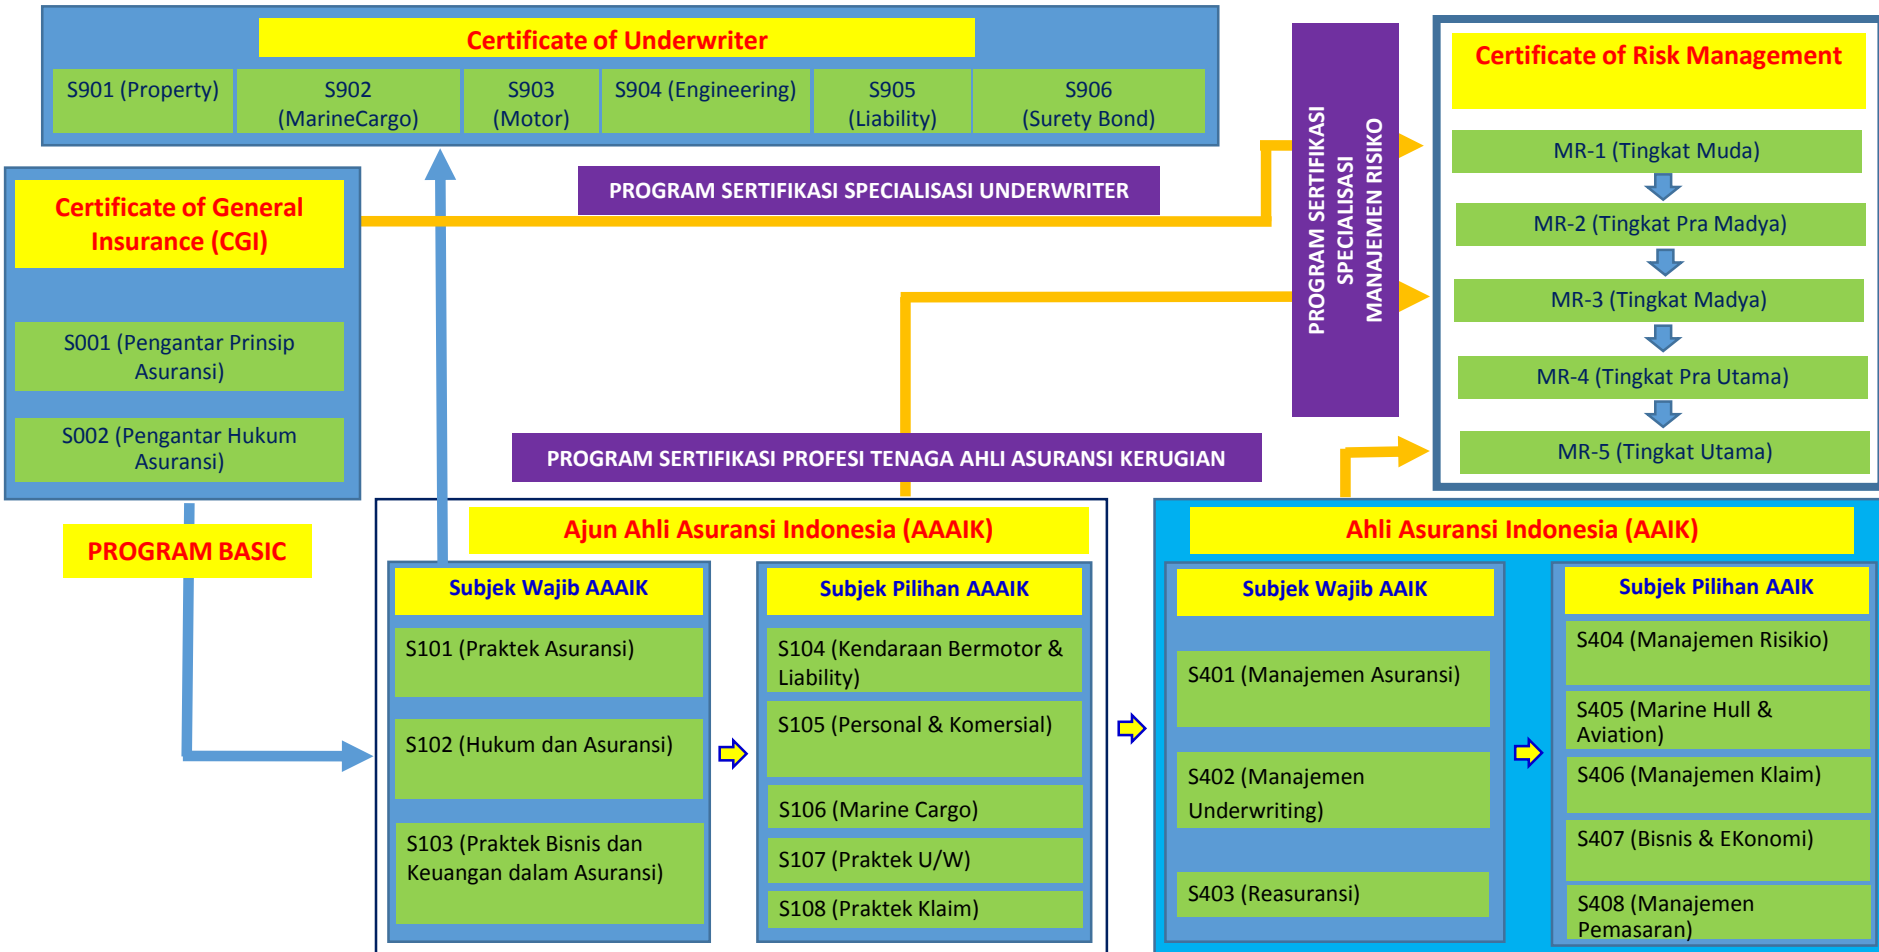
Certificate of Underwriter

| S901 (Property) | S902 (MarineCargo) | S903 (Motor) | S904 (Engineering) | S905 (Liability) | S906 (Surety Bond) |
|---|---|---|---|---|---|

PROGRAM SERTIFIKASI SPECIALISASI UNDERWRITER

Certificate of General Insurance (CGI)

S001 (Pengantar Prinsip Asuransi)

S002 (Pengantar Hukum Asuransi)

PROGRAM BASIC

PROGRAM SERTIFIKASI SPECIALISASI MANAJEMEN RISIKO

Certificate of Risk Management

MR-1 (Tingkat Muda)

MR-2 (Tingkat Pra Madya)

MR-3 (Tingkat Madya)

MR-4 (Tingkat Pra Utama)

MR-5 (Tingkat Utama)

PROGRAM SERTIFIKASI PROFESI TENAGA AHLI ASURANSI KERUGIAN

Ajun Ahli Asuransi Indonesia (AAAIK)

Subjek Wajib AAAIK

S101 (Praktek Asuransi)

S102 (Hukum dan Asuransi)

S103 (Praktek Bisnis dan Keuangan dalam Asuransi)

Subjek Pilihan AAAIK

S104 (Kendaraan Bermotor & Liability)

S105 (Personal & Komersial)

S106 (Marine Cargo)

S107 (Praktek U/W)

S108 (Praktek Klaim)

Ahli Asuransi Indonesia (AAIK)

Subjek Wajib AAIK

S401 (Manajemen Asuransi)

S402 (Manajemen Underwriting)

S403 (Reasuransi)

Subjek Pilihan AAIK

S404 (Manajemen Risikio)

S405 (Marine Hull & Aviation)

S406 (Manajemen Klaim)

S407 (Bisnis & EKonomi)

S408 (Manajemen Pemasaran)